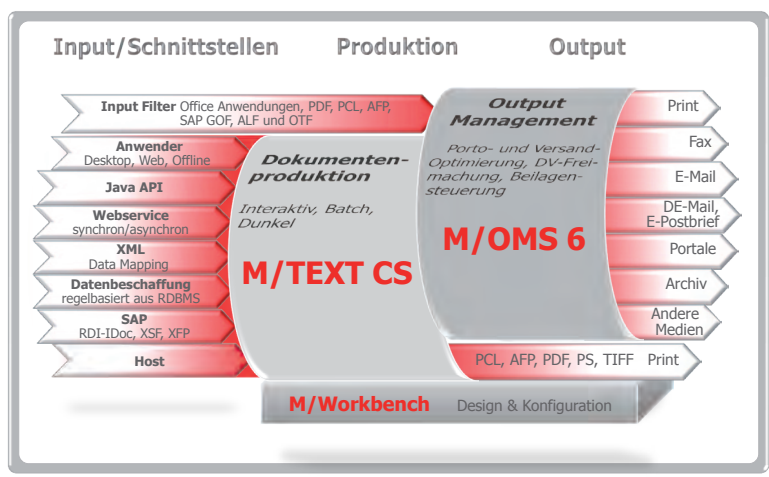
Input/Schnittstellen Produktion Output

Input Filter Office Anwendungen, PDF, PCL, AFP, SAP GOF, ALF und OTF

Anwender
Desktop, Web, Offline

Java API

Webservice
synchron/asynchron

XML
Data Mapping

Datenbeschaffung
regelbasiert aus RDBMS

SAP
RDI-IDoc, XSF, XFP

Host

Dokumentenproduktion

Interaktiv, Batch, Dunkel

M/TEXT CS

Output Management

Porto- und Versand-Optimierung, DV-Freimachung, Beilagensteuerung

M/OMS 6

Print

Fax

E-Mail

DE-Mail, E-Postbrief

Portale

Archiv

Andere Medien

PCL, AFP, PDF, PS, TIFF Print

M/Workbench Design & Konfiguration